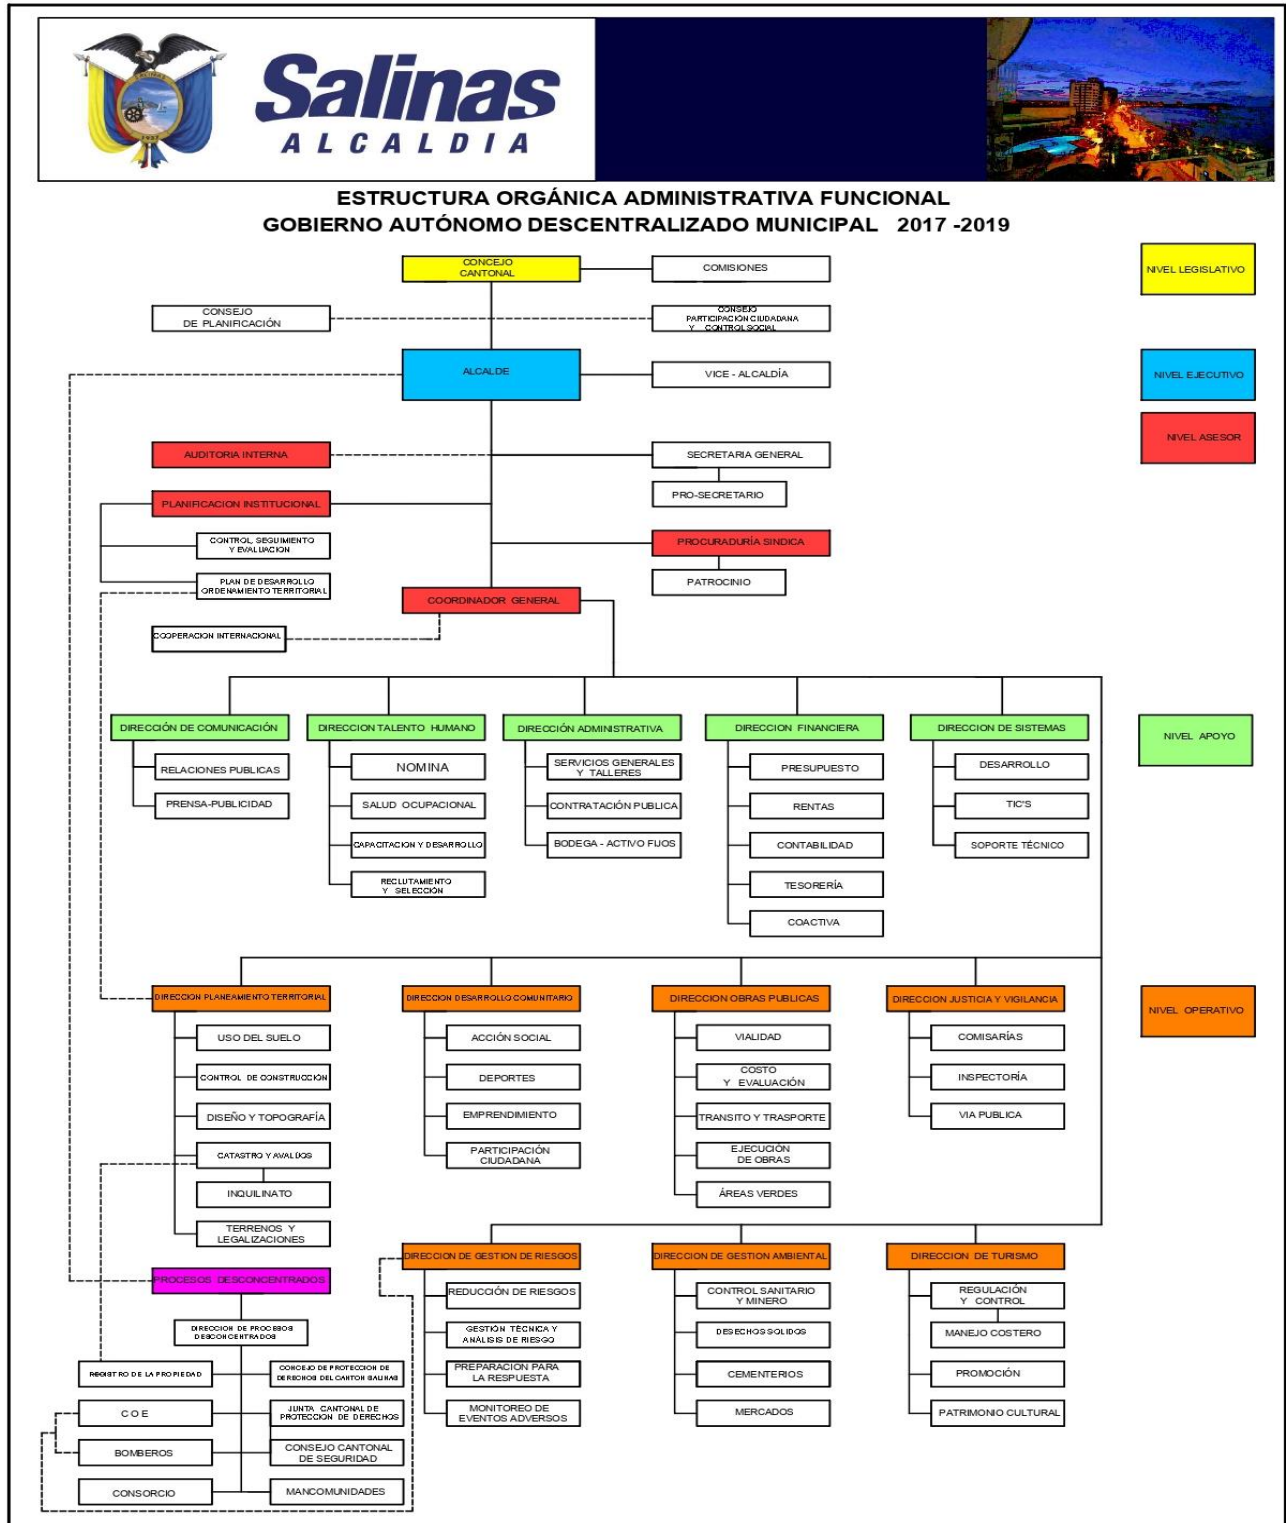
Salinas
ALCALDIA

ESTRUCTURA ORGÁNICA ADMINISTRATIVA FUNCIONAL
GOBIERNO AUTÓNOMO DESCENTRALIZADO MUNICIPAL 2017 -2019

CONCEJO CANTONAL
COMISIONES
NIVEL LEGISLATIVO
CONSEJO DE PLANIFICACIÓN
CONSEJO PARTICIPACIÓN CIUDADANA Y CONTROL SOCIAL
ALCALDE
VICE - ALCALDÍA
NIVEL EJECUTIVO
NIVEL ASESOR
AUDITORIA INTERNA
SECRETARIA GENERAL
PRO-SECRETARIO
PLANIFICACION INSTITUCIONAL
CONTROL, SEGUIMIENTO Y EVALUACION
PROCURADURÍA SINDICA
PLAN DE DESARROLLO ORDENAMIENTO TERRITORIAL
PATROCINIO
COORDINADOR GENERAL
COOPERACION INTERNACIONAL

DIRECCIÓN DE COMUNICACIÓN
RELACIONES PUBLICAS
PRENSA-PUBLICIDAD
DIRECCION TALENTO HUMANO
NOMINA
SALUD OCUPACIONAL
CAPACITACION Y DESARROLLO
RECLUTAMIENTO Y SELECCION
DIRECCIÓN ADMINISTRATIVA
SERVICIOS GENERALES Y TALLERES
CONTRATACIÓN PUBLICA
BODEGA - ACTIVO FIJOS
DIRECCION FINANCIERA
PRESUPUESTO
RENTAS
CONTABILIDAD
TESORERÍA
COACTIVA
DIRECCION DE SISTEMAS
DESARROLLO
TIC'S
SOPORTE TÉCNICO
NIVEL APOYO

DIRECCION PLANEAMIENTO TERRITORIAL
USO DEL SUELO
CONTROL DE CONSTRUCCIÓN
DISEÑO Y TOPOGRAFÍA
CATASTRO Y AVALÚOS
INQUILINATO
TERRENOS Y LEGALIZACIONES
DIRECCION DESARROLLO COMUNITARIO
ACCIÓN SOCIAL
DEPORTES
EMPRENDIMIENTO
PARTICIPACIÓN CIUDADANA
DIRECCION OBRAS PUBLICAS
VIALIDAD
COSTO Y EVALUACIÓN
TRANSITO Y TRASPORTE
EJECUCIÓN DE OBRAS
ÁREAS VERDES
DIRECCION JUSTICIA Y VIGILANCIA
COMISARÍAS
INSPECTORÍA
VIA PUBLICA
NIVEL OPERATIVO

PROCESOS DESCONCENTRADOS
DIRECCION DE PROCESOS DESCONCENTRADOS
REGISTRO DE LA PROPIEDAD
CONCEJO DE PROTECCION DE DERECHOS DEL CANTON SALINAS
COE
JUNTA CANTONAL DE PROTECCION DE DERECHOS
BOMBEROS
CONSEJO CANTONAL DE SEGURIDAD
CONSORCIO
MANCOMUNIDADES
DIRECCION DE GESTION DE RIESGOS
REDUCCIÓN DE RIESGOS
GESTIÓN TÉCNICA Y ANÁLISIS DE RIESGO
PREPARACION PARA LA RESPUESTA
MONITOREO DE EVENTOS ADVERSOS
DIRECCION DE GESTION AMBIENTAL
CONTROL SANITARIO Y MINERO
DESECHOS SOLIDOS
CEMENTERIOS
MERCADOS
DIRECCION DE TURISMO
REGULACIÓN Y CONTROL
MANEJO COSTERO
PROMOCIÓN
PATRIMONIO CULTURAL